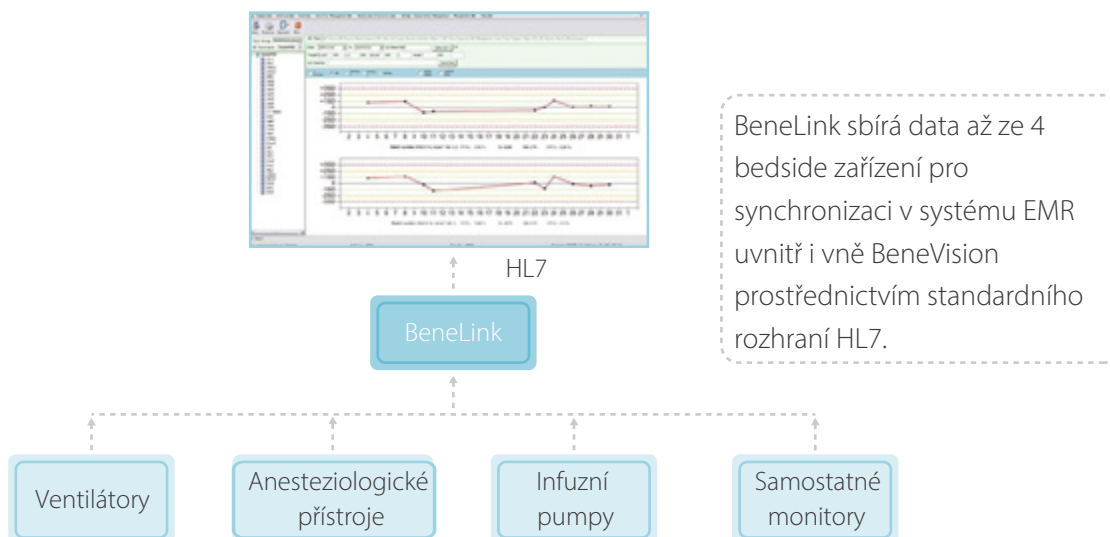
HL7

BeneLink

BeneLink sbírá data až ze 4 bedside zařízení pro synchronizaci v systému EMR uvnitř i vně BeneVision prostřednictvím standardního rozhraní HL7.

Ventilátory

Anesteziologické přístroje

Infuzní pumpy

Samostatné monitory